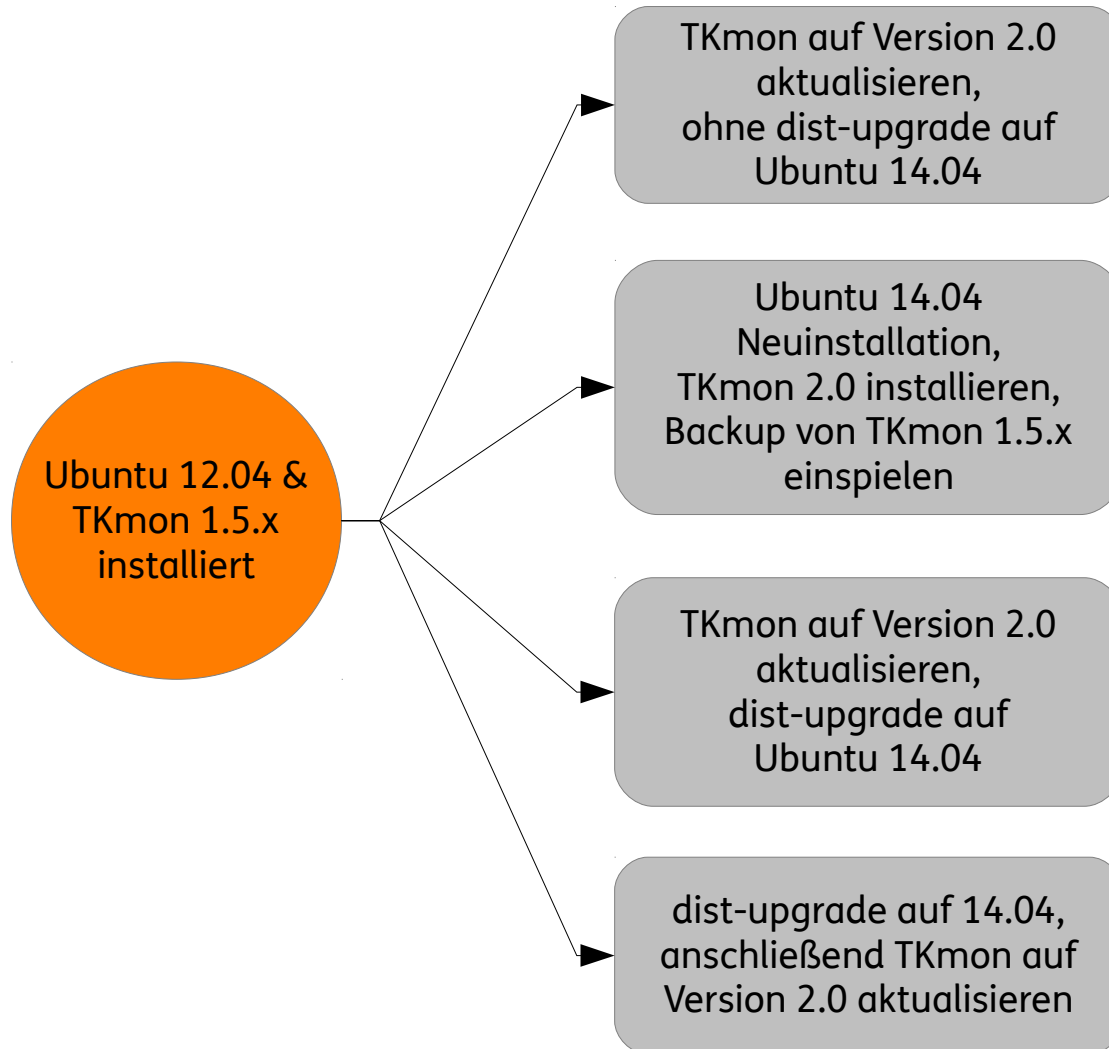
Ubuntu 12.04 & TKmon 1.5.x installiert

TKmon auf Version 2.0 aktualisieren, ohne dist-upgrade auf Ubuntu 14.04

Ubuntu 14.04 Neuinstallation, TKmon 2.0 installieren, Backup von TKmon 1.5.x einspielen

TKmon auf Version 2.0 aktualisieren, dist-upgrade auf Ubuntu 14.04

dist-upgrade auf 14.04, anschließend TKmon auf Version 2.0 aktualisieren